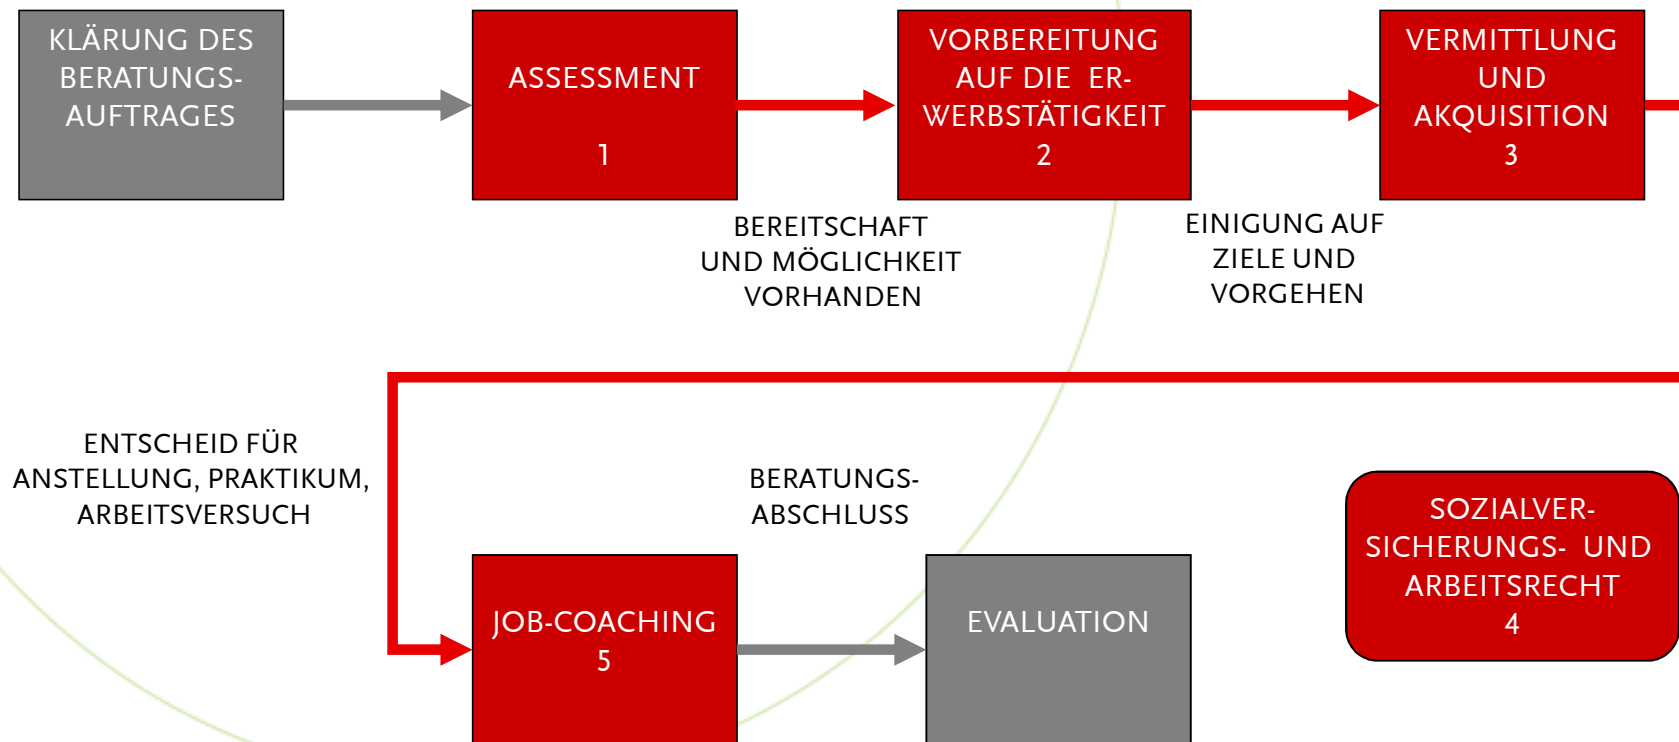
KLÄRUNG DES BERATUNGS-AUFTRAGES

ASSESSMENT

1

VORBEREITUNG AUF DIE ERWERBSTÄTIGKEIT
2

VERMITTLUNG UND AKQUISITION
3

BEREITSCHAFT UND MÖGLICHKEIT VORHANDEN

EINIGUNG AUF ZIELE UND VORGEHEN

ENTSCHEID FÜR ANSTELLUNG, PRAKTIKUM, ARBEITSVERSUCH

BERATUNGS-ABSCHLUSS

SOZIALVER-SICHERUNGS- UND ARBEITSRECHT
4

JOB-COACHING
5

EVALUATION